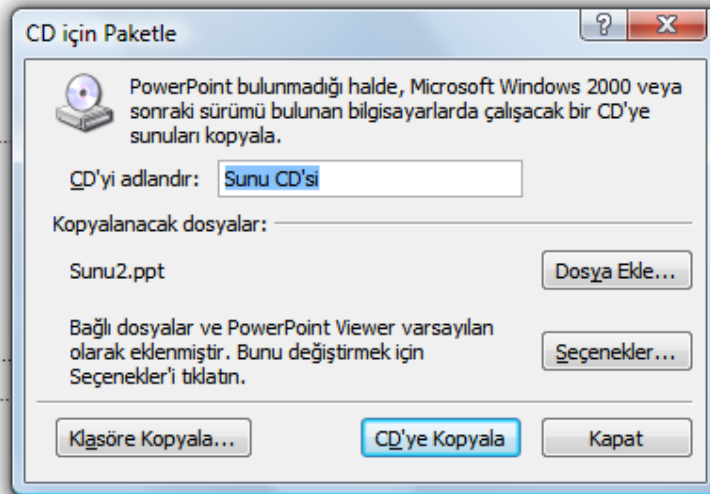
CD için Paketle

?

X

PowerPoint bulunmadığı halde, Microsoft Windows 2000 veya sonraki sürümü bulunan bilgisayarlarda çalışacak bir CD'ye sunuları kopyala.

CD'yi adlandır: Sunu CD'si

Kopyalanacak dosyalar:

Sunu2.ppt

Dosya Ekle...

Bağlı dosyalar ve PowerPoint Viewer varsayılan olarak eklenmiştir. Bunu değiştirmek için Seçenekler'i tıklatın.

Seçenekler...

Klasöre Kopyala...

CD'ye Kopyala

Kapat